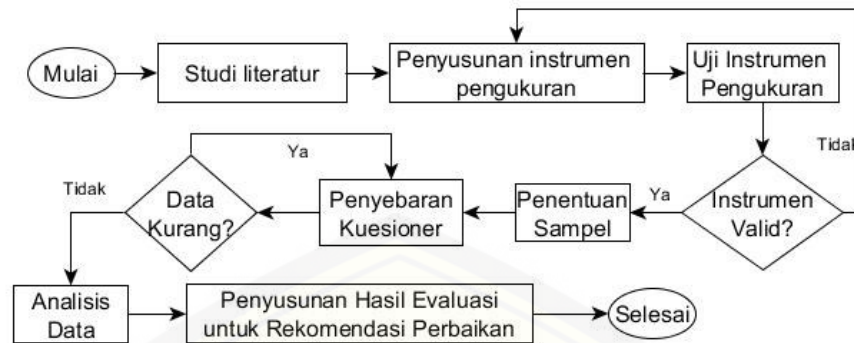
Mulai

Studi literatur

Penyusunan instrumen pengukuran

Uji Instrumen Pengukuran

Tidal

Instrumen Valid?

Ya

Penentuan Sampel

Penyebaran Kuesioner

Ya

Data Kurang?

Tidak

Analisis Data

Penyusunan Hasil Evaluasi untuk Rekomendasi Perbaikan

Selesai